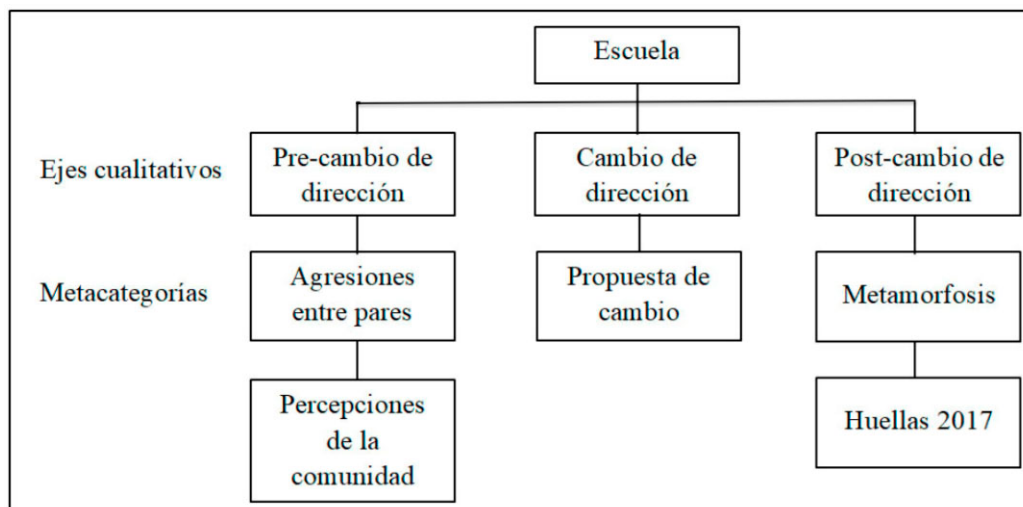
Escuela

Ejes cualitativos

Pre-cambio de dirección

Cambio de dirección

Post-cambio de dirección

Metacategorías

Agresiones entre pares

Propuesta de cambio

Metamorfosis

Percepciones de la comunidad

Huellas 2017